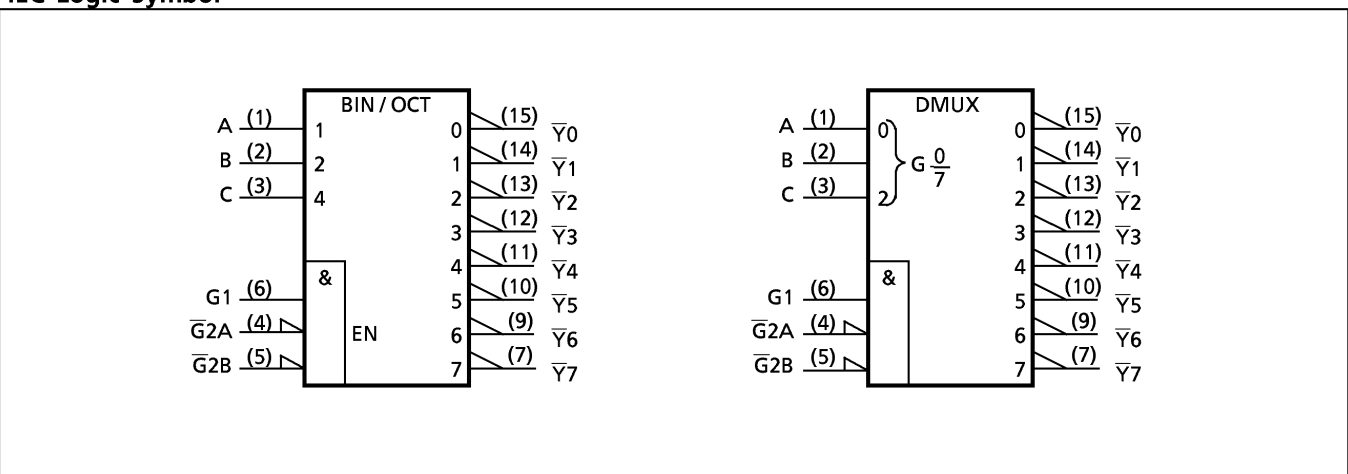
IEC Logic Symbol

BIN / OCT
A (1) 1
B (2) 2
C (3) 4
&
G1 (6)
$\overline{G}$2A (4)
$\overline{G}$2B (5)
EN
0 (15) $\overline{Y}$0
1 (14) $\overline{Y}$1
2 (13) $\overline{Y}$2
3 (12) $\overline{Y}$3
4 (11) $\overline{Y}$4
5 (10) $\overline{Y}$5
6 (9) $\overline{Y}$6
7 (7) $\overline{Y}$7

DMUX
A (1) 0
B (2)
C (3) 2
G $\frac{0}{7}$
&
G1 (6)
$\overline{G}$2A (4)
$\overline{G}$2B (5)
0 (15) $\overline{Y}$0
1 (14) $\overline{Y}$1
2 (13) $\overline{Y}$2
3 (12) $\overline{Y}$3
4 (11) $\overline{Y}$4
5 (10) $\overline{Y}$5
6 (9) $\overline{Y}$6
7 (7) $\overline{Y}$7